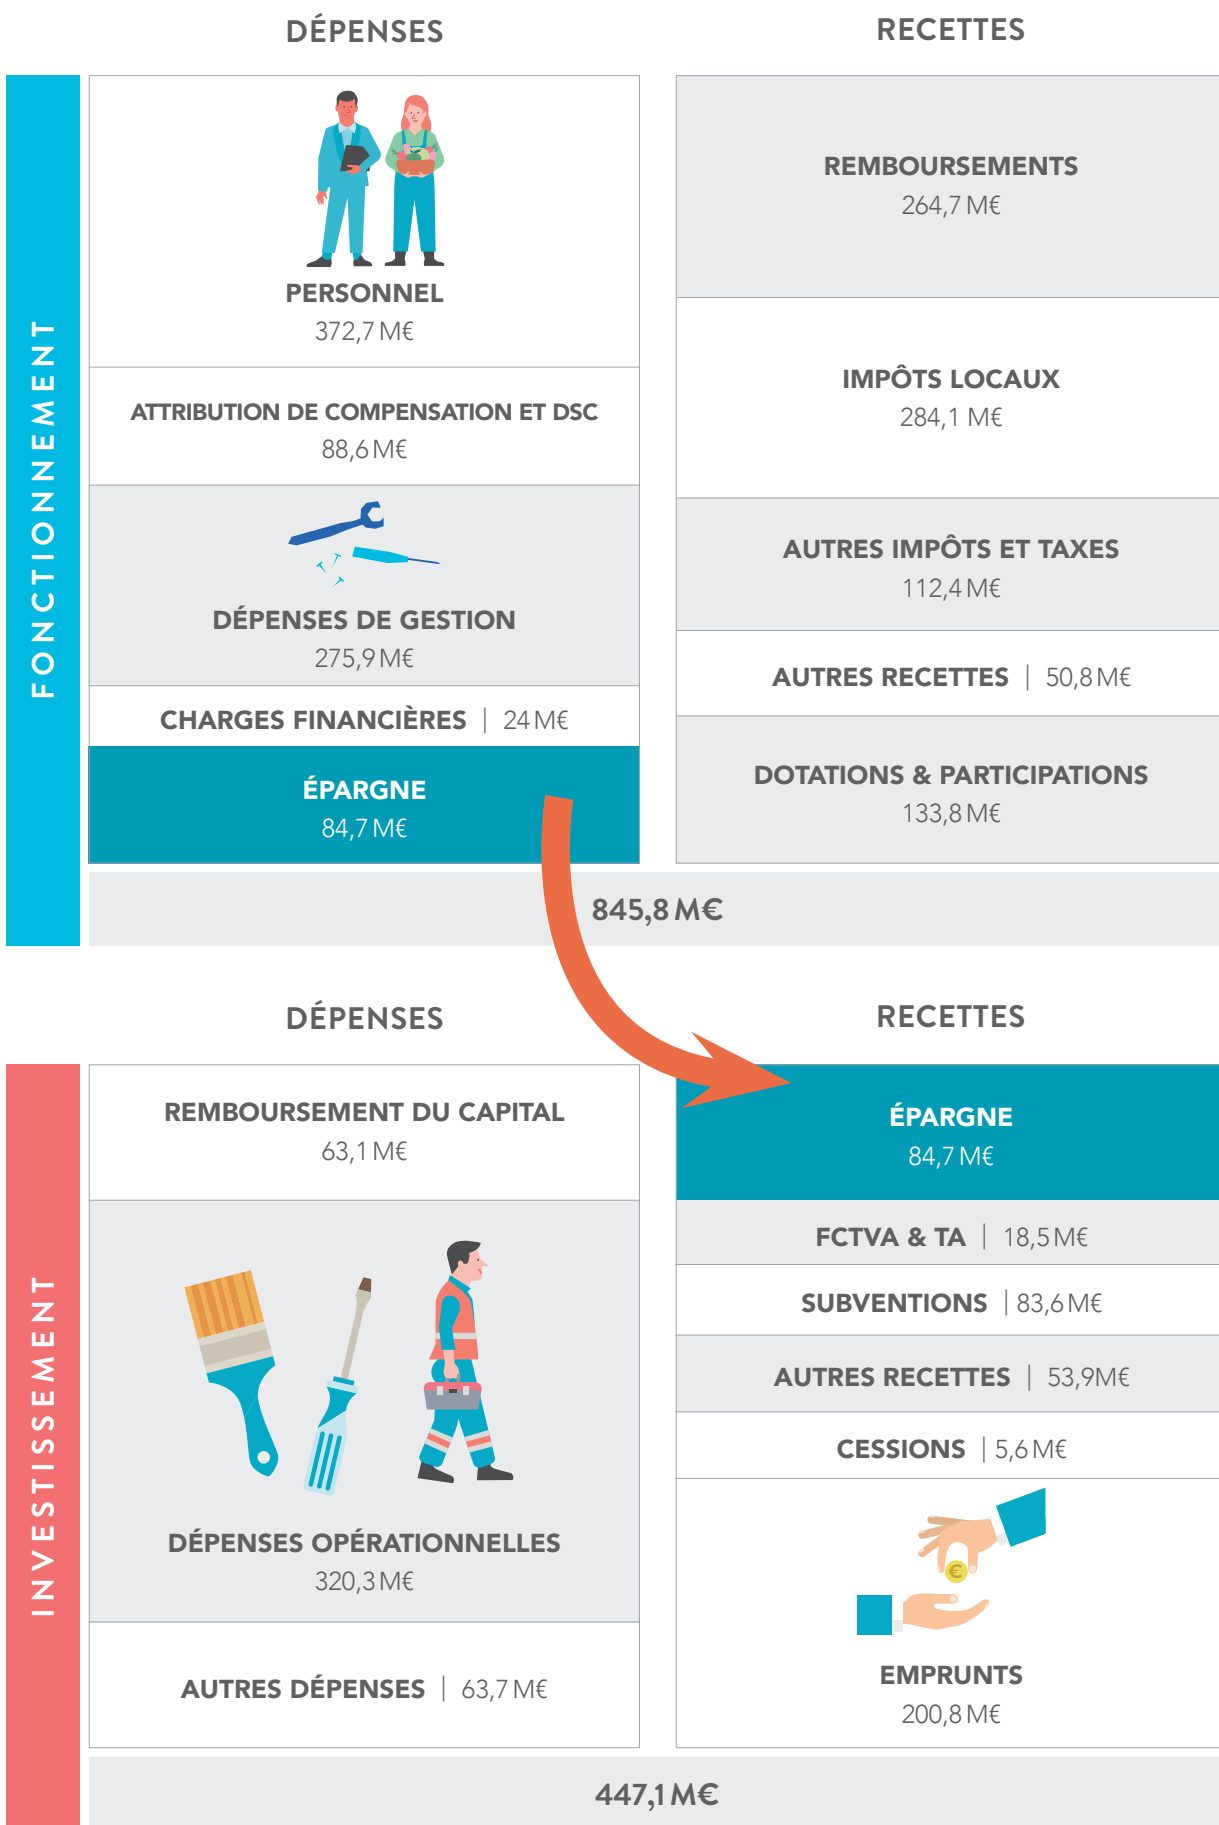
DÉPENSES

RECETTES

FONCTIONNEMENT

PERSONNEL
372,7 M€

ATTRIBUTION DE COMPENSATION ET DSC
88,6 M€

DÉPENSES DE GESTION
275,9 M€

CHARGES FINANCIÈRES | 24 M€

ÉPARGNE
84,7 M€

REMBOURSEMENTS
264,7 M€

IMPÔTS LOCAUX
284,1 M€

AUTRES IMPÔTS ET TAXES
112,4 M€

AUTRES RECETTES | 50,8 M€

DOTATIONS & PARTICIPATIONS
133,8 M€

845,8 M€

DÉPENSES

RECETTES

INVESTISSEMENT

REMBOURSEMENT DU CAPITAL
63,1 M€

DÉPENSES OPÉRATIONNELLES
320,3 M€

AUTRES DÉPENSES | 63,7 M€

ÉPARGNE
84,7 M€

FCTVA & TA | 18,5 M€

SUBVENTIONS | 83,6 M€

AUTRES RECETTES | 53,9 M€

CESSIONS | 5,6 M€

EMPRUNTS
200,8 M€

447,1 M€